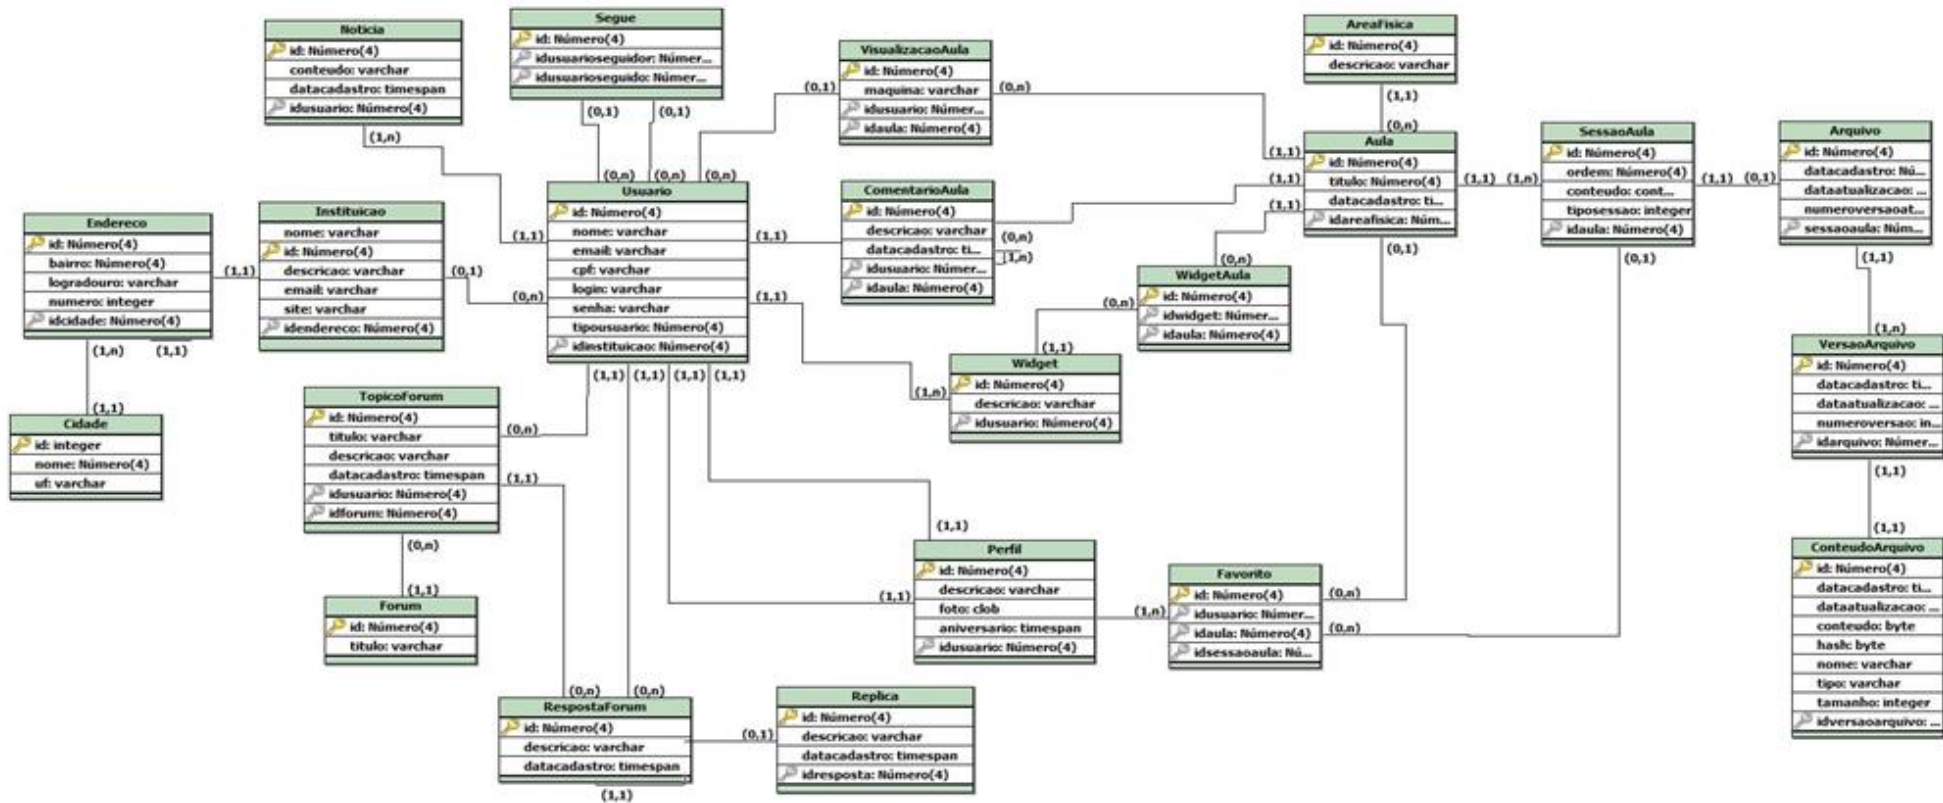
Noticia
id: Número(4)
conteudo: varchar
datacadastro: timespan
idusuario: Número(4)

Segue
id: Número(4)
idusuarioseguidor: Númer...
idusuarioseguido: Númer...

VisualizacaoAula
id: Número(4)
maquina: varchar
idusuario: Númer...
idaula: Número(4)

AreaFisica
id: Número(4)
descricao: varchar

Aula
id: Número(4)
titulo: Número(4)
datacadastro: ti...
idareafisica: Núm...

SessaoAula
id: Número(4)
ordem: Número(4)
conteudo: cont...
tiposessao: integer
idaula: Número(4)

Arquivo
id: Número(4)
datacadastro: Nú...
dataatualizacao: ...
numeroversaoat...
sessaoaula: Núm...

Endereco
id: Número(4)
bairro: Número(4)
logradouro: varchar
numero: integer
idcidade: Número(4)

Instituicao
nome: varchar
id: Número(4)
descricao: varchar
email: varchar
site: varchar
idendereco: Número(4)

Usuario
id: Número(4)
nome: varchar
email: varchar
cpf: varchar
login: varchar
senha: varchar
tipousuario: Número(4)
idinstituicao: Número(4)

ComentarioAula
id: Número(4)
descricao: varchar
datacadastro: ti...
idusuario: Númer...
idaula: Número(4)

WidgetAula
id: Número(4)
idwidget: Númer...
idaula: Número(4)

Widget
id: Número(4)
descricao: varchar
idusuario: Número(4)

VersaoArquivo
id: Número(4)
datacadastro: ti...
dataatualizacao: ...
numeroversao: in...
idarquivo: Númer...

Cidade
id: integer
nome: Número(4)
uf: varchar

TopicoForum
id: Número(4)
titulo: varchar
descricao: varchar
datacadastro: timespan
idusuario: Número(4)
idforum: Número(4)

Forum
id: Número(4)
titulo: varchar

Perfil
id: Número(4)
descricao: varchar
foto: clob
aniversario: timespan
idusuario: Número(4)

Favorito
id: Número(4)
idusuario: Númer...
idaula: Número(4)
idsessaoaula: Nú...

ConteudoArquivo
id: Número(4)
datacadastro: ti...
dataatualizacao: ...
conteudo: byte
hash: byte
nome: varchar
tipo: varchar
tamanho: integer
idversaoarquivo: ...

RespostaForum
id: Número(4)
descricao: varchar
datacadastro: timespan

Replica
id: Número(4)
descricao: varchar
datacadastro: timespan
idresposta: Número(4)

(1,n) (0,1) (0,1) (0,n) (0,n) (0,n) (0,1) (0,n) (1,1) (0,n) (1,1) (1,1) (1,1) (1,1) (1,n) (1,1) (0,1) (1,1) (1,1) (0,n) (1,n) (1,1) (0,1) (0,n) (1,1) (0,n) (1,1) (0,n) (1,1) (1,1) (1,n) (0,1) (1,1) (1,n) (1,1) (1,1) (1,1) (1,1) (0,n) (1,1) (0,n) (1,1) (1,1) (1,1) (1,n) (0,n) (0,n) (0,n) (0,n) (0,1) (1,1) (1,1) (1,1)